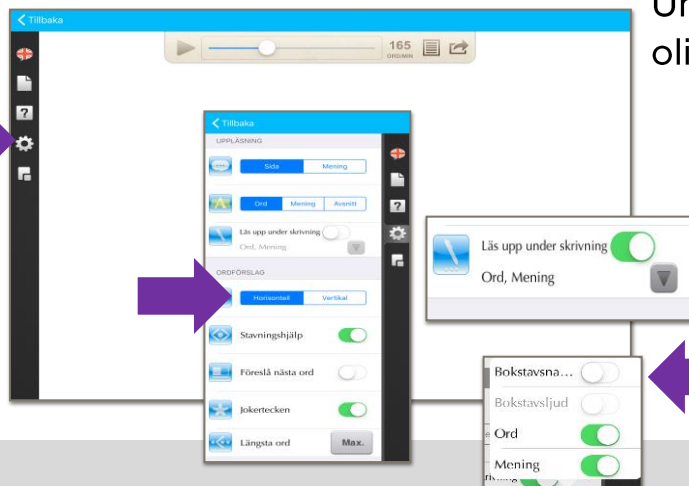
Tillbaka

165 ORD/MIN

Un
oli

Tillbaka

UPPLÄSNING

Sida Mening

Ord Mening Avsnitt

Läs upp under skrivning

Ord, Mening

ORDFÖRSLAG

Horisontell Vertikal

Stavningshjälp

Föreslå nästa ord

Jokertecken

Längsta ord Max.

Läs upp under skrivning

Ord, Mening

Bokstavsna...

Bokstavsljud

Ord

Mening